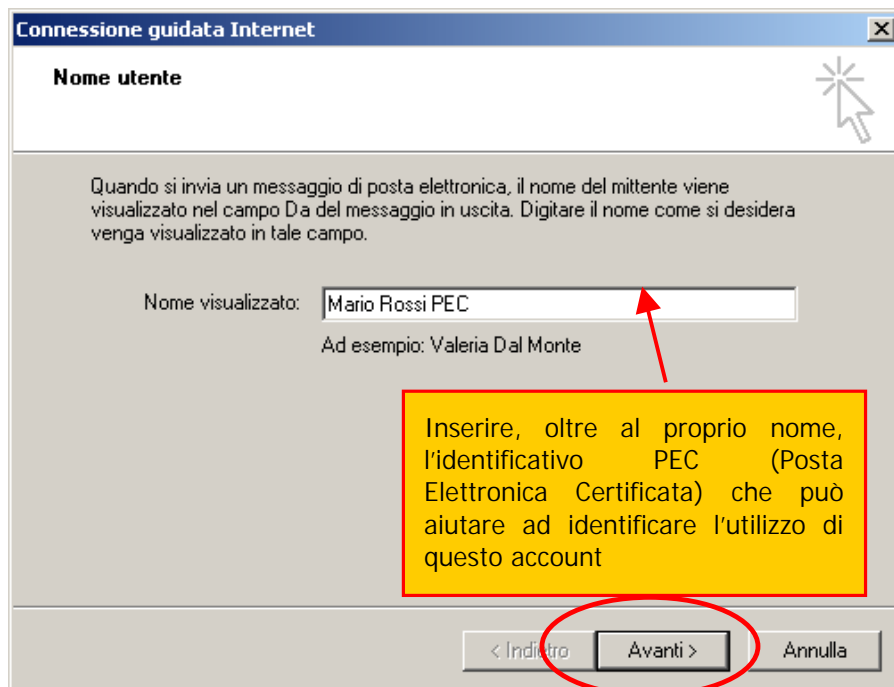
Connessione guidata Internet

Nome utente

Quando si invia un messaggio di posta elettronica, il nome del mittente viene visualizzato nel campo Da del messaggio in uscita. Digitare il nome come si desidera venga visualizzato in tale campo.

Nome visualizzato: Mario Rossi PEC

Ad esempio: Valeria Dal Monte

Inserire, oltre al proprio nome, l'identificativo PEC (Posta Elettronica Certificata) che può aiutare ad identificare l'utilizzo di questo account

< Indietro

Avanti >

Annulla